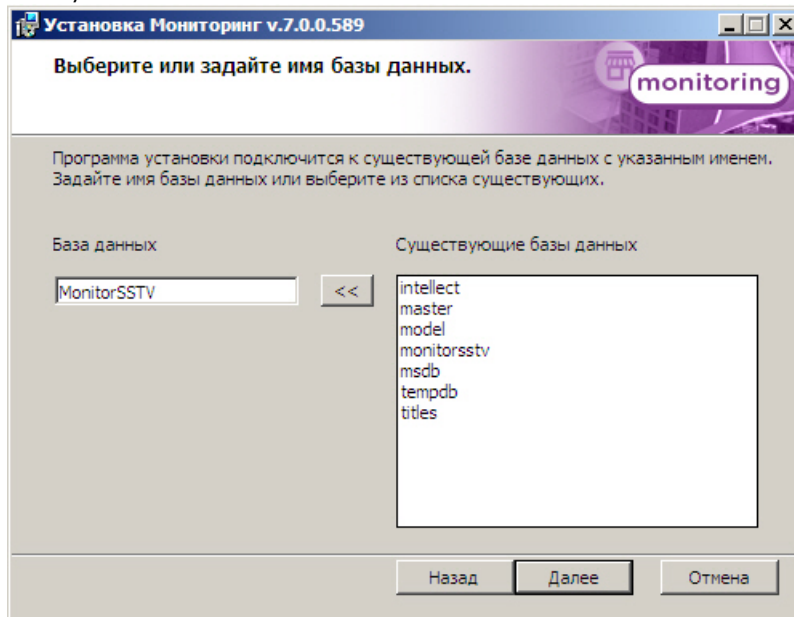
Установка Мониторинг v.7.0.0.589

Выберите или задайте имя базы данных.

monitoring

Программа установки подключится к существующей базе данных с указанным именем. Задайте имя базы данных или выберите из списка существующих.

База данных

MonitorSSTV

<<

Существующие базы данных

intellect
master
model
monitorsstv
msdb
tempdb
titles

Назад

Далее

Отмена